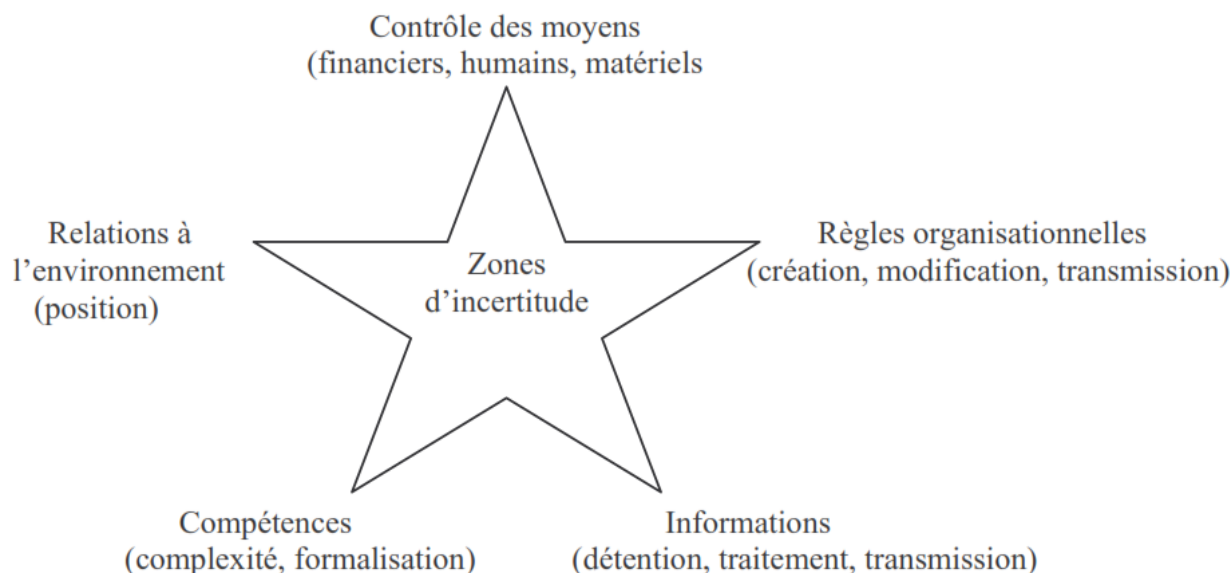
Contrôle des moyens
(financiers, humains, matériels

Relations à
l'environnement
(position)

Zones
d'incertitude

Règles organisationnelles
(création, modification, transmission)

Compétences
(complexité, formalisation)

Informations
(détention, traitement, transmission)